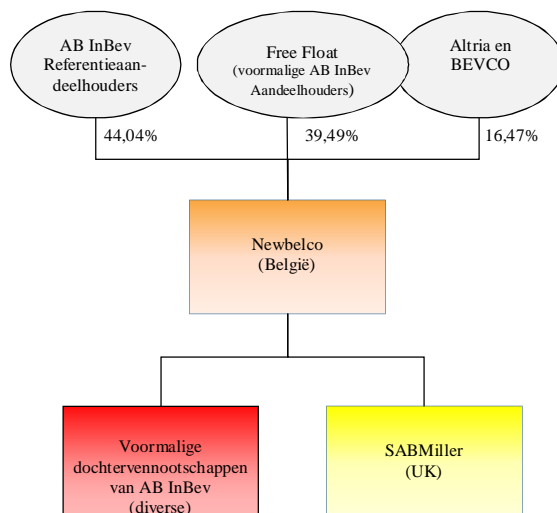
AB InBev Referentieaandeelhouders

Free Float (voormalige AB InBev Aandeelhouders)

Altria en BEVCO

44,04%

39,49%

16,47%

Newbelco (België)

Voormalige dochtervennootschappen van AB InBev (diverse)

SABMiller (UK)